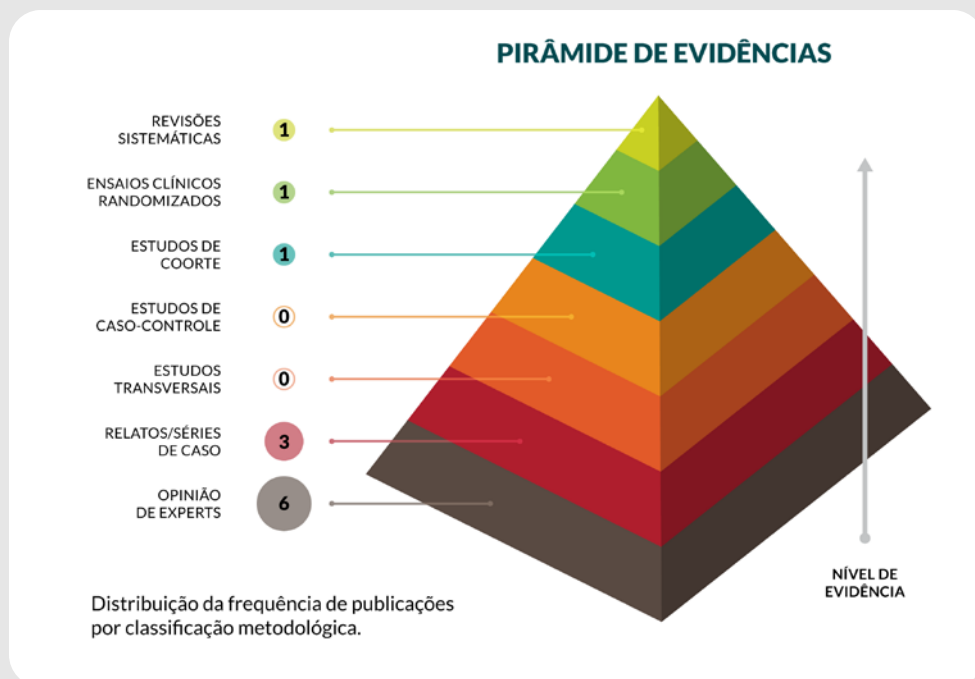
PIRÂMIDE DE EVIDÊNCIAS

REVISÕES SISTEMÁTICAS 1

ENSAIOS CLÍNICOS RANDOMIZADOS 1

ESTUDOS DE COORTE 1

ESTUDOS DE CASO-CONTROLE 0

ESTUDOS TRANSVERSAIS 0

RELATOS/SÉRIES DE CASO 3

OPINIÃO DE EXPERTS 6

NÍVEL DE EVIDÊNCIA

Distribuição da frequência de publicações por classificação metodológica.